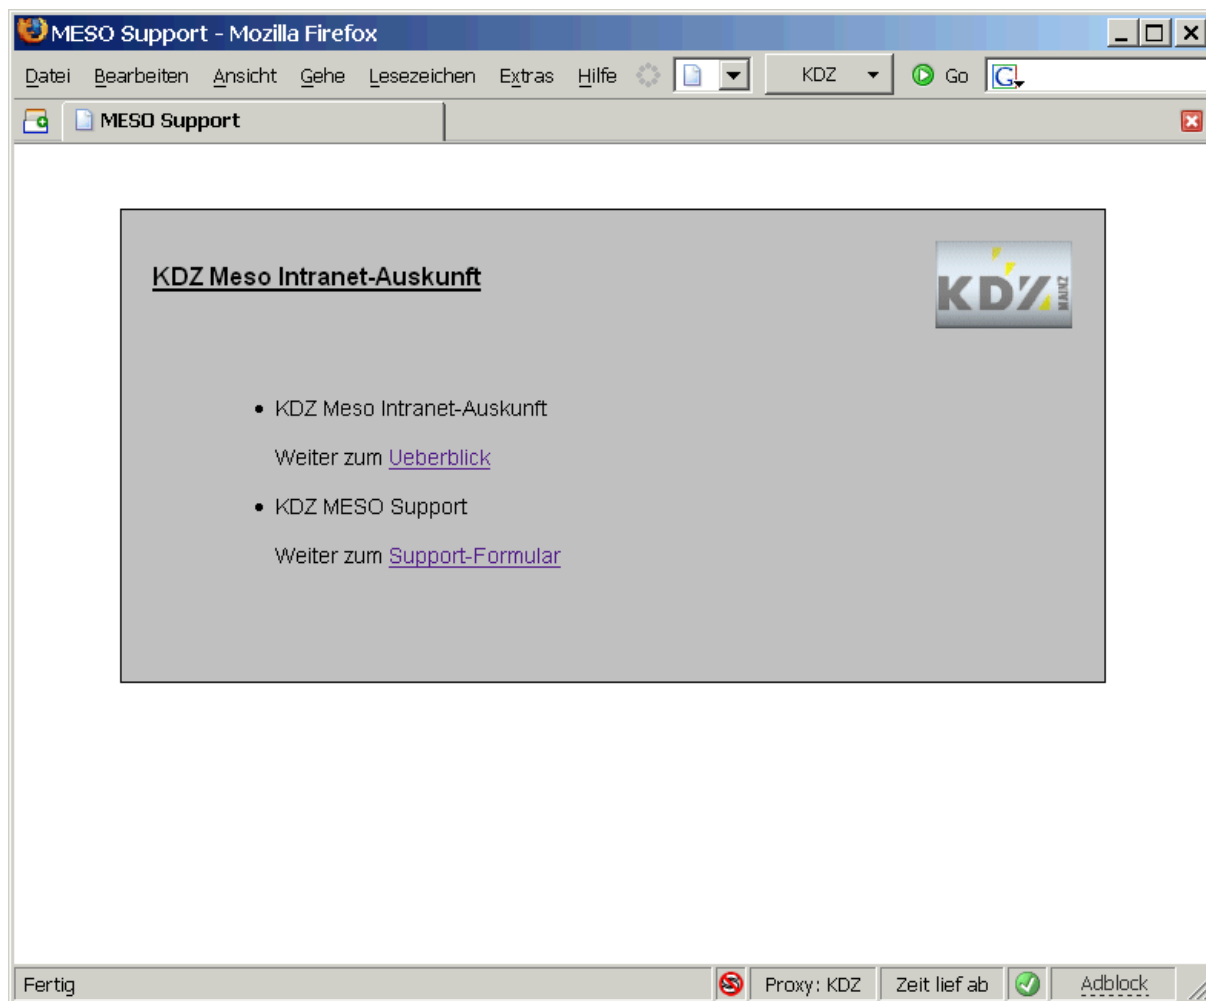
MESO Support - Mozilla Firefox

Datei Bearbeiten Ansicht Gehe Lesezeichen Extras Hilfe KDZ Go

MESO Support

KDZ Meso Intranet-Auskunft

KDZ MAINZ

- KDZ Meso Intranet-Auskunft

Weiter zum Ueberblick

- KDZ MESO Support

Weiter zum Support-Formular

Fertig Proxy: KDZ Zeit lief ab Adblock